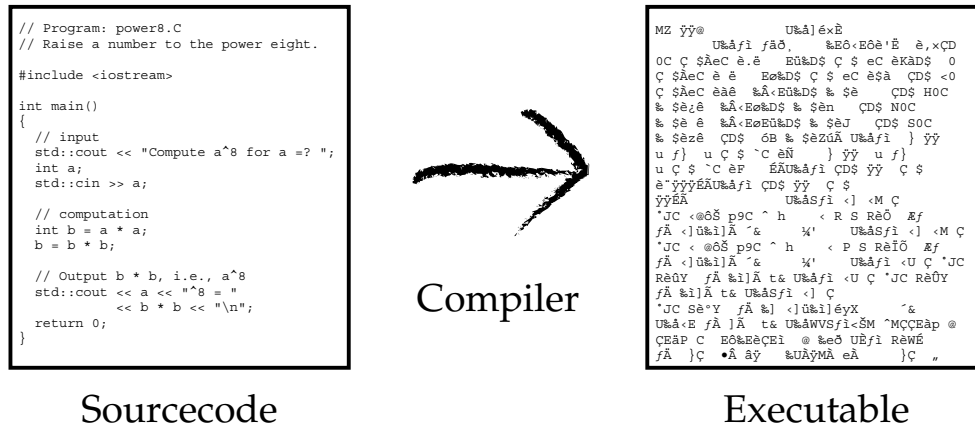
// Program: power8.C
// Raise a number to the power eight.

#include <iostream>

int main()
{
  // input
  std::cout << "Compute a^8 for a =? ";
  int a;
  std::cin >> a;

  // computation
  int b = a * a;
  b = b * b;

  // Output b * b, i.e., a^8
  std::cout << a << "^8 = "
            << b * b << "\n";
  return 0;
}

Compiler

MZ ÿÿ@ U‰åS]é×È
U‰åƒì ƒäð¸ ‰Eô‹Eô'Ë è,×ÇD
0C Ç $ÀeC è.ë Eü‰D$ Ç $ eC èKàD$ 0
Ç $ÀeC è ë Eø‰D$ Ç $ eC è$à ÇD$ <0
Ç $ÀeC èàê ‰Â‹Eü‰D$ ‰ $è ÇD$ H0C
‰ $è¿ê ‰Â‹Eø‰D$ ‰ $èn ÇD$ N0C
‰ $è ê ‰Â‹EøEü‰D$ ‰ $èJ ÇD$ S0C
‰ $èzê ÇD$ óB ‰ $èZúÃ U‰åƒì } ÿÿ
u ƒ} u Ç $ `C èÑ } ÿÿ u ƒ}
u Ç $ `C èF ÉÃU‰åƒì ÇD$ ÿÿ Ç $
è¨ÿÿÿÉÃU‰åƒì ÇD$ ÿÿ Ç $
ÿÿÉÃ U‰åSƒì ‹] ‹M Ç
ˆJC ‹@ôŠ p9C ^ h ‹ R S RèÕ Æƒ
ƒÃ ‹]ü‰ì]Ã ´& ¼' U‰åSƒì ‹] ‹M Ç
ˆJC ‹ @ôŠ p9C ^ h ‹ P S RèÏÕ Æƒ
ƒÃ ‹]ü‰ì]Ã ´& ¼' U‰åƒì ‹U Ç ˆJC
RèÛY ƒÃ ‰ì]Ã t& U‰åƒì ‹U Ç ˆJC RèÛY
ƒÃ ‰ì]Ã t& U‰åSƒì ‹] Ç
ˆJC Sè°Y ƒÃ ‰] ‹]ü‰ì]éyX ´&
U‰å‹E ƒÃ ]Ã t& U‰åWVSƒì<ŠM ^MÇÇEàp @
ÇEàP C Eô‰EèÇEì @ ‰eð UÈƒì RèWÉ
ƒÃ }Ç •Â âÿ ‰UÀÿMÀ eÃ }Ç „

Sourcecode

Executable